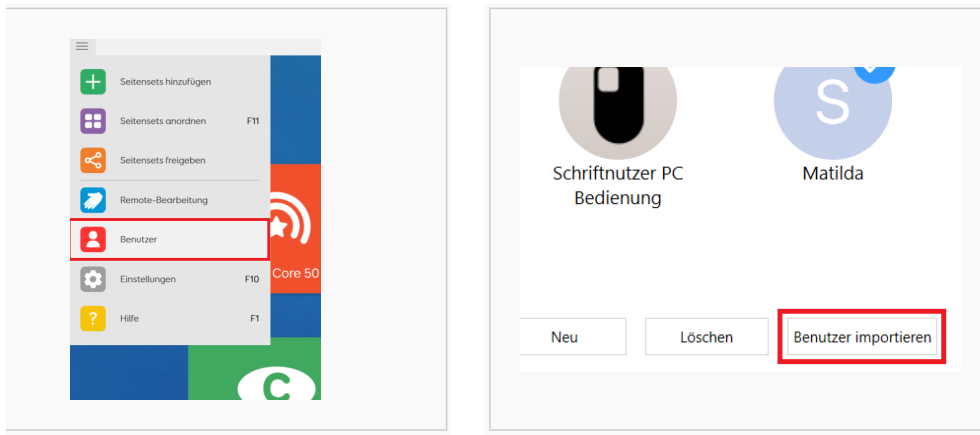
Seitensets hinzufügen
Seitensets anordnen F11
Seitensets freigeben
Remote-Bearbeitung
Benutzer
Einstellungen F10
Hilfe F1
Core 50
C

S
Schriftnutzer PC Bedienung
Matilda
Neu
Löschen
Benutzer importieren